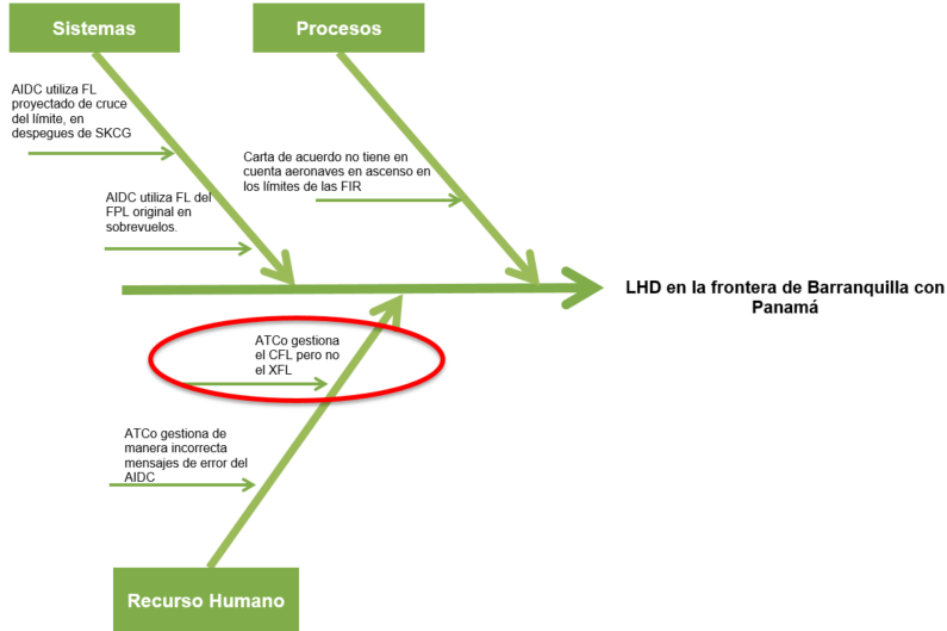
Sistemas

Procesos

AIDC utiliza FL proyectado de cruce del límite, en despegues de SKCG

Carta de acuerdo no tiene en cuenta aeronaves en ascenso en los límites de las FIR

AIDC utiliza FL del FPL original en sobrevuelos.

LHD en la frontera de Barranquilla con Panamá

ATCo gestiona el CFL pero no el XFL

ATCo gestiona de manera incorrecta mensajes de error del AIDC

Recurso Humano